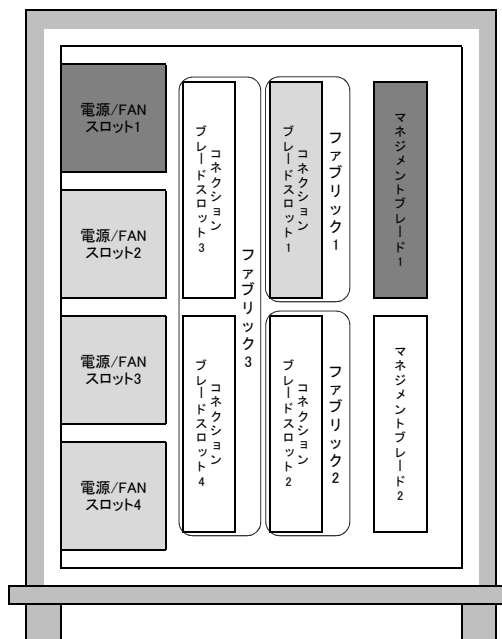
電源/FAN スロット1

電源/FAN スロット2

電源/FAN スロット3

電源/FAN スロット4

コネクション ブレードスロット3

コネクション ブレードスロット4

ファブリック3

コネクション ブレードスロット1

ファブリック1

コネクション ブレードスロット2

ファブリック2

マネジメントブレード1

マネジメントブレード2